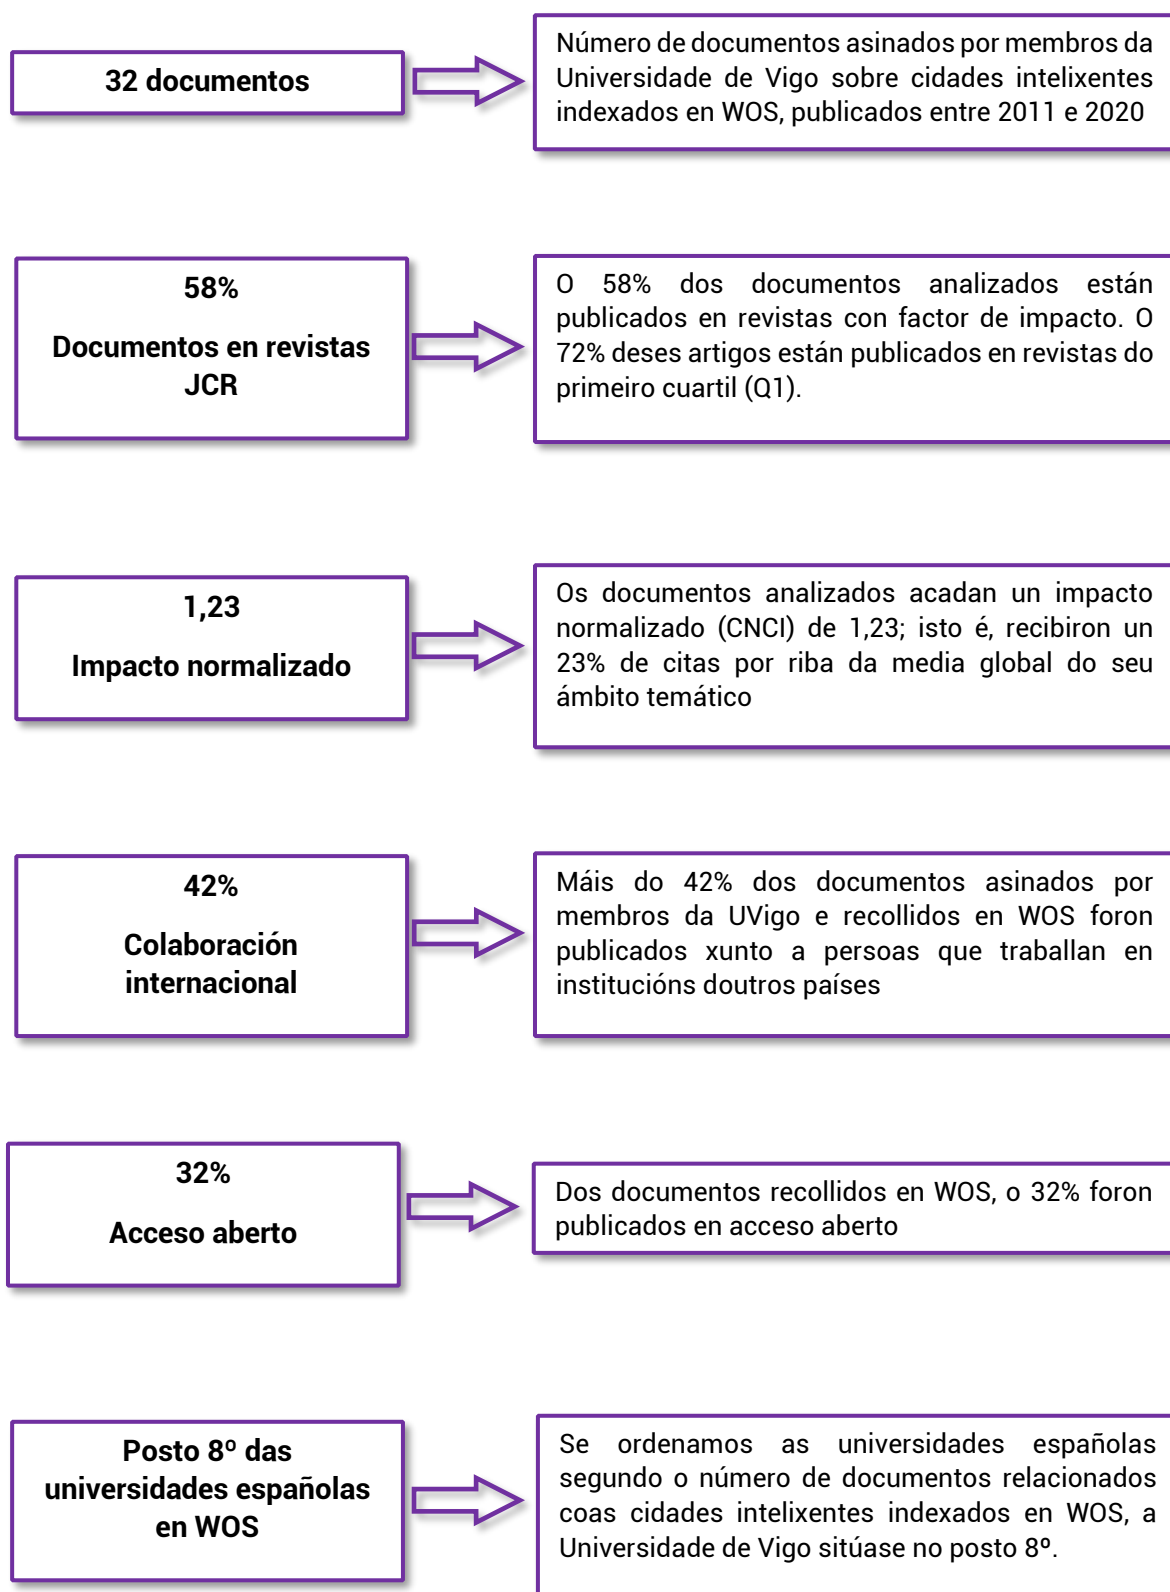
32 documentos

Número de documentos asinados por membros da Universidade de Vigo sobre cidades intelixentes indexados en WOS, publicados entre 2011 e 2020

58%

Documentos en revistas JCR

O 58% dos documentos analizados están publicados en revistas con factor de impacto. O 72% deses artigos están publicados en revistas do primeiro cuartil (Q1).

1,23

Impacto normalizado

Os documentos analizados acadan un impacto normalizado (CNCI) de 1,23; isto é, recibiron un 23% de citas por riba da media global do seu ámbito temático

42%

Colaboración internacional

Máis do 42% dos documentos asinados por membros da UVigo e recollidos en WOS foron publicados xunto a persoas que traballan en institucións doutros países

32%

Acceso aberto

Dos documentos recollidos en WOS, o 32% foron publicados en acceso aberto

Posto 8º das universidades españolas en WOS

Se ordenamos as universidades españolas segundo o número de documentos relacionados coas cidades intelixentes indexados en WOS, a Universidade de Vigo sitúase no posto 8º.